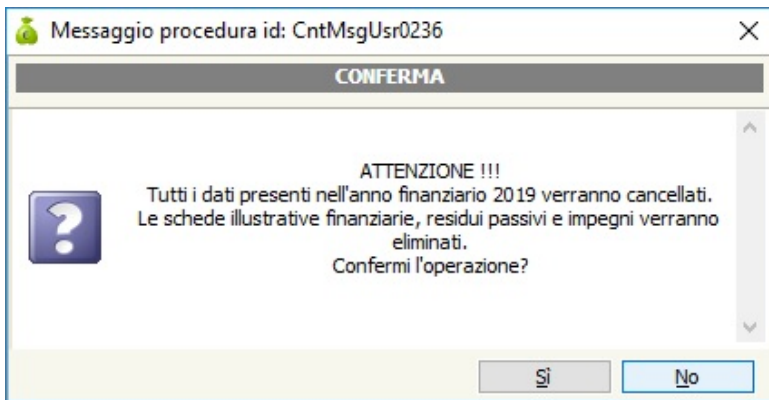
Messaggio procedura id: CntMsgUsr0236

×

CONFERMA

ATTENZIONE !!!
Tutti i dati presenti nell'anno finanziario 2019 verranno cancellati.
Le schede illustrative finanziarie, residui passivi e impegni verranno eliminati.
Confermi l'operazione?

Sì

No